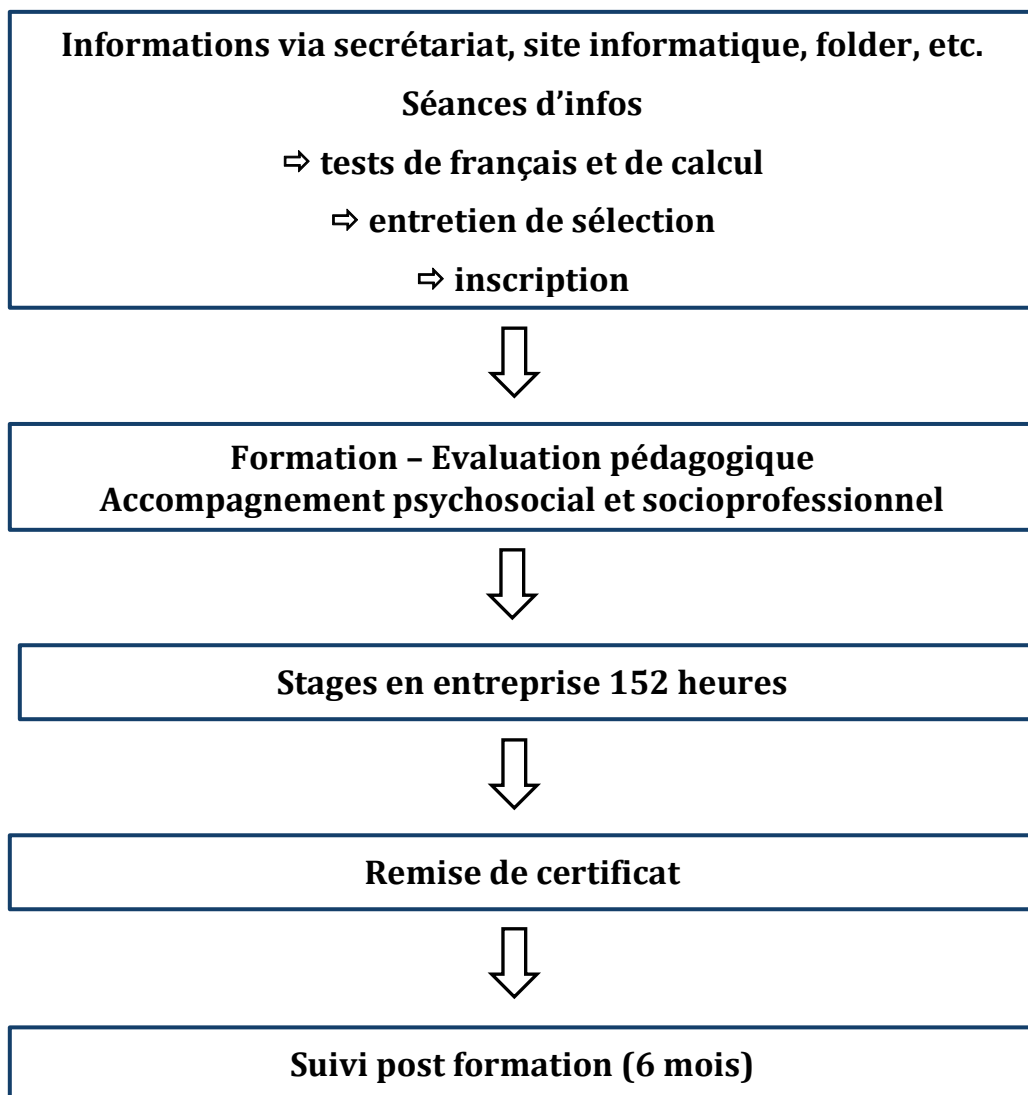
Informations via secrétariat, site informatique, folder, etc.

Séances d'infos

⇨ tests de français et de calcul

⇨ entretien de sélection

⇨ inscription

Formation – Evaluation pédagogique
Accompagnement psychosocial et socioprofessionnel

Stages en entreprise 152 heures

Remise de certificat

Suivi post formation (6 mois)